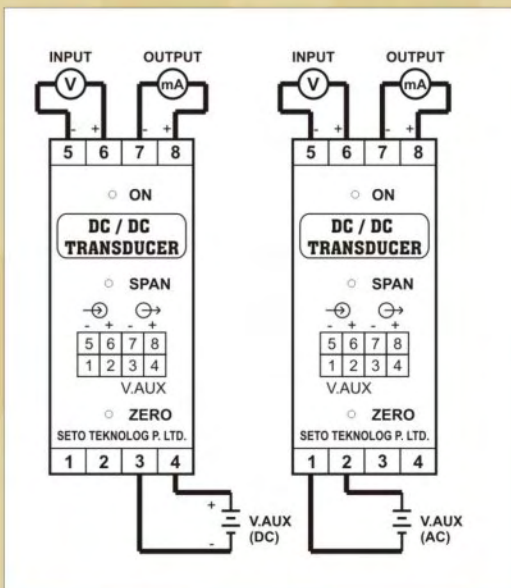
INPUT
V
OUTPUT
mA
- + - +
5 6 7 8
ON
DC / DC
TRANSDUCER
SPAN
- + - +
| 5 | 6 | 7 | 8 |
|---|---|---|---|
| 1 | 2 | 3 | 4 |

V.AUX
ZERO
SETO TEKNOLOG P. LTD.
1 2 3 4
+
-
V.AUX
(DC)

INPUT
V
OUTPUT
mA
- + - +
5 6 7 8
ON
DC / DC
TRANSDUCER
SPAN
- + - +
| 5 | 6 | 7 | 8 |
|---|---|---|---|
| 1 | 2 | 3 | 4 |

V.AUX
ZERO
SETO TEKNOLOG P. LTD.
1 2 3 4
V.AUX
(AC)